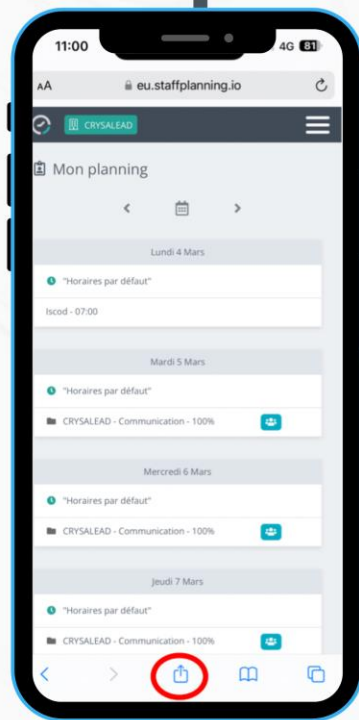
11:00
4G 81

AA eu.staffplanning.io

CRYSALEAD

Mon planning

Lundi 4 Mars

"Horaires par défaut"

Iscod - 07:00

Mardi 5 Mars

"Horaires par défaut"

CRYSALEAD - Communication - 100%

Mercredi 6 Mars

"Horaires par défaut"

CRYSALEAD - Communication - 100%

Jeudi 7 Mars

"Horaires par défaut"

CRYSALEAD - Communication - 100%